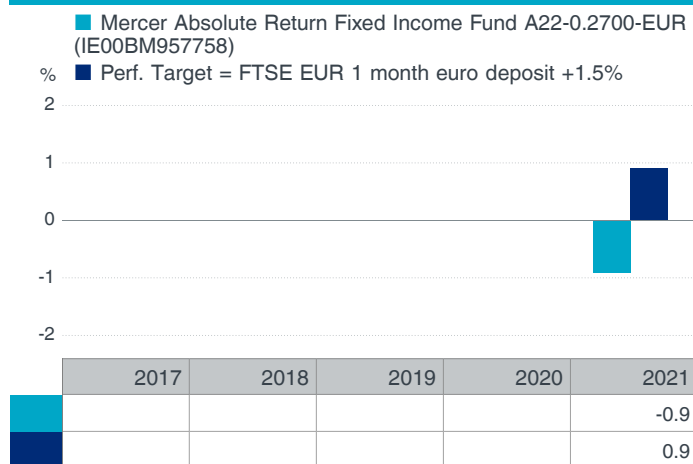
Mercer Absolute Return Fixed Income Fund A22-0.2700-EUR (IE00BM957758)

%

Perf. Target = FTSE EUR 1 month euro deposit +1.5%

2

1

0

-1

-2

| | 2017 | 2018 | 2019 | 2020 | 2021 |
|---|---|---|---|---|---|
| | | | | | -0.9 |
| | | | | | 0.9 |